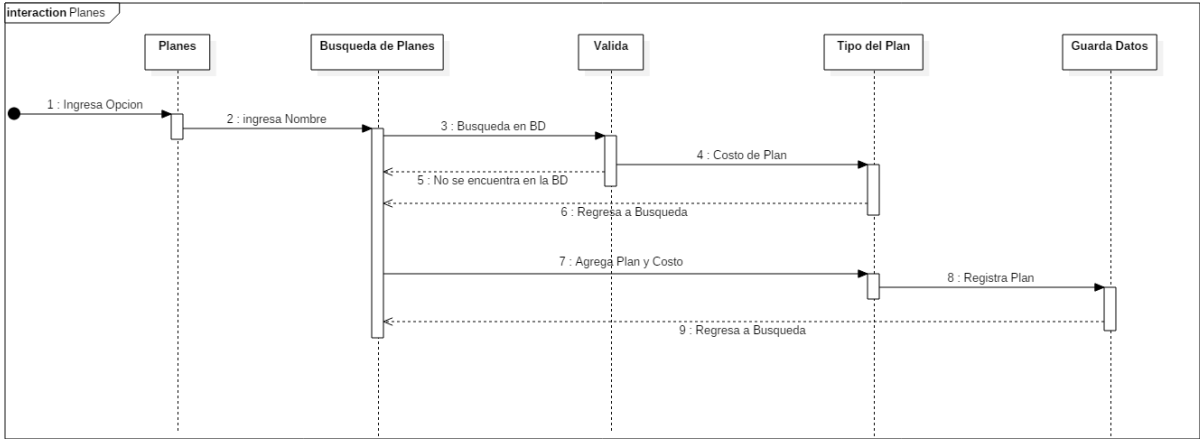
interaction Planes

Planes

Busqueda de Planes

Valida

Tipo del Plan

Guarda Datos

1 : Ingresa Opcion

2 : ingresa Nombre

3 : Busqueda en BD

4 : Costo de Plan

5 : No se encuentra en la BD

6 : Regresa a Busqueda

7 : Agrega Plan y Costo

8 : Registra Plan

9 : Regresa a Busqueda